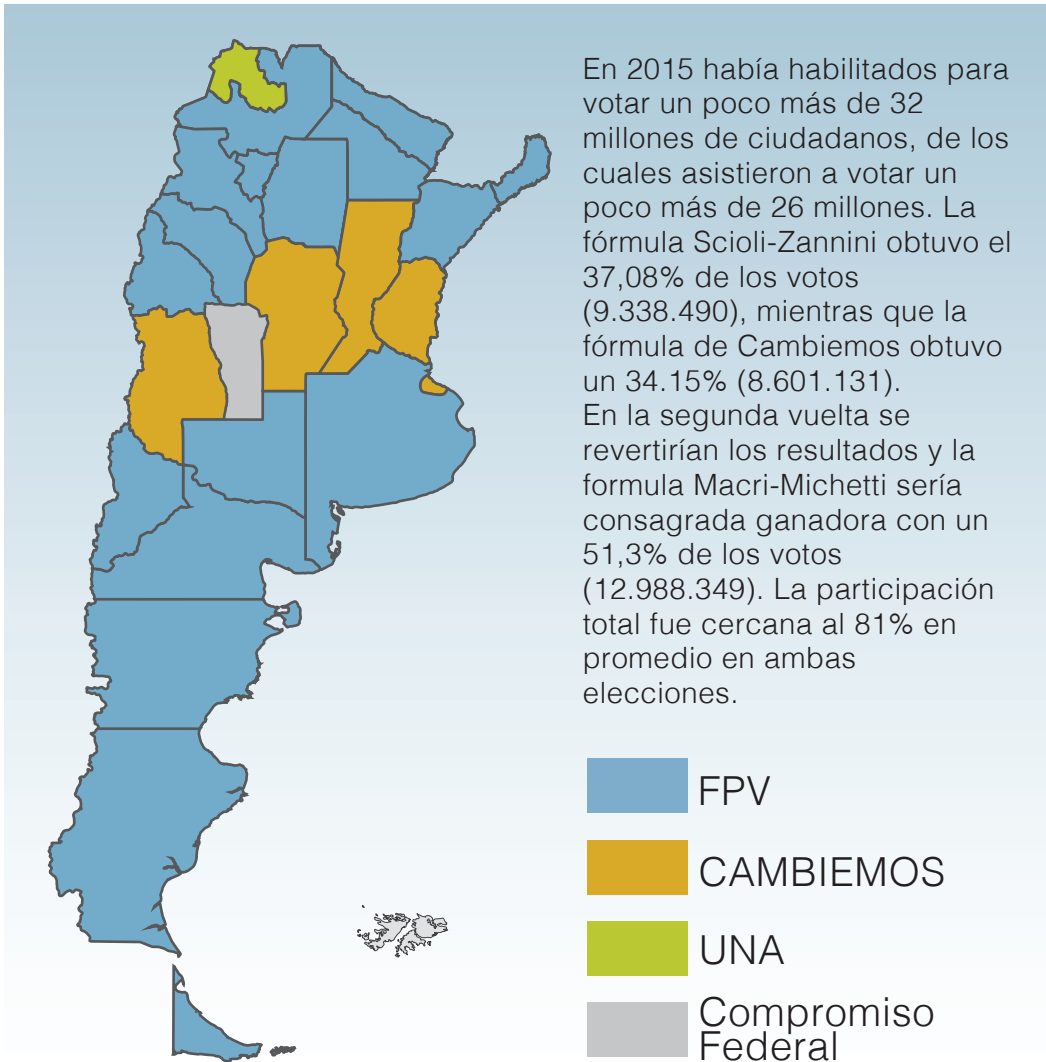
En 2015 había habilitados para votar un poco más de 32 millones de ciudadanos, de los cuales asistieron a votar un poco más de 26 millones. La fórmula Scioli-Zannini obtuvo el 37,08% de los votos (9.338.490), mientras que la fórmula de Cambiemos obtuvo un 34.15% (8.601.131). En la segunda vuelta se revertirían los resultados y la formula Macri-Michetti sería consagrada ganadora con un 51,3% de los votos (12.988.349). La participación total fue cercana al 81% en promedio en ambas elecciones.

FPV

CAMBIEMOS

UNA

Compromiso Federal